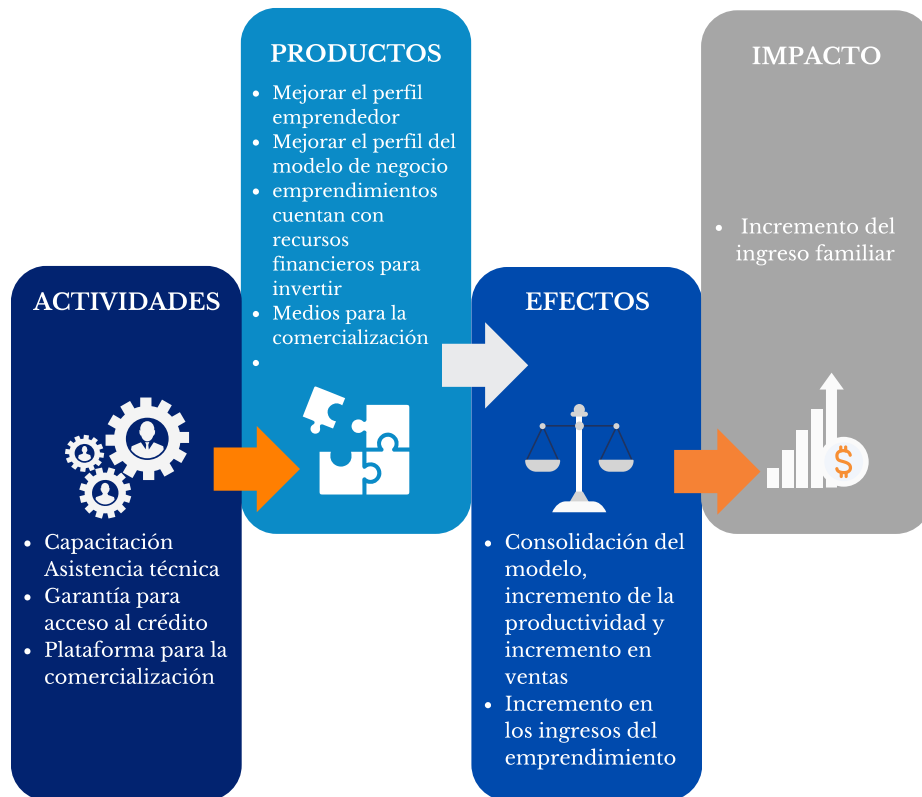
PRODUCTOS

- Mejorar el perfil emprendedor
- Mejorar el perfil del modelo de negocio
- emprendimientos cuentan con recursos financieros para invertir
- Medios para la comercialización
-

IMPACTO

- Incremento del ingreso familiar

ACTIVIDADES

- Capacitación Asistencia técnica
- Garantía para acceso al crédito
- Plataforma para la comercialización

EFECTOS

- Consolidación del modelo, incremento de la productividad y incremento en ventas
- Incremento en los ingresos del emprendimiento

$